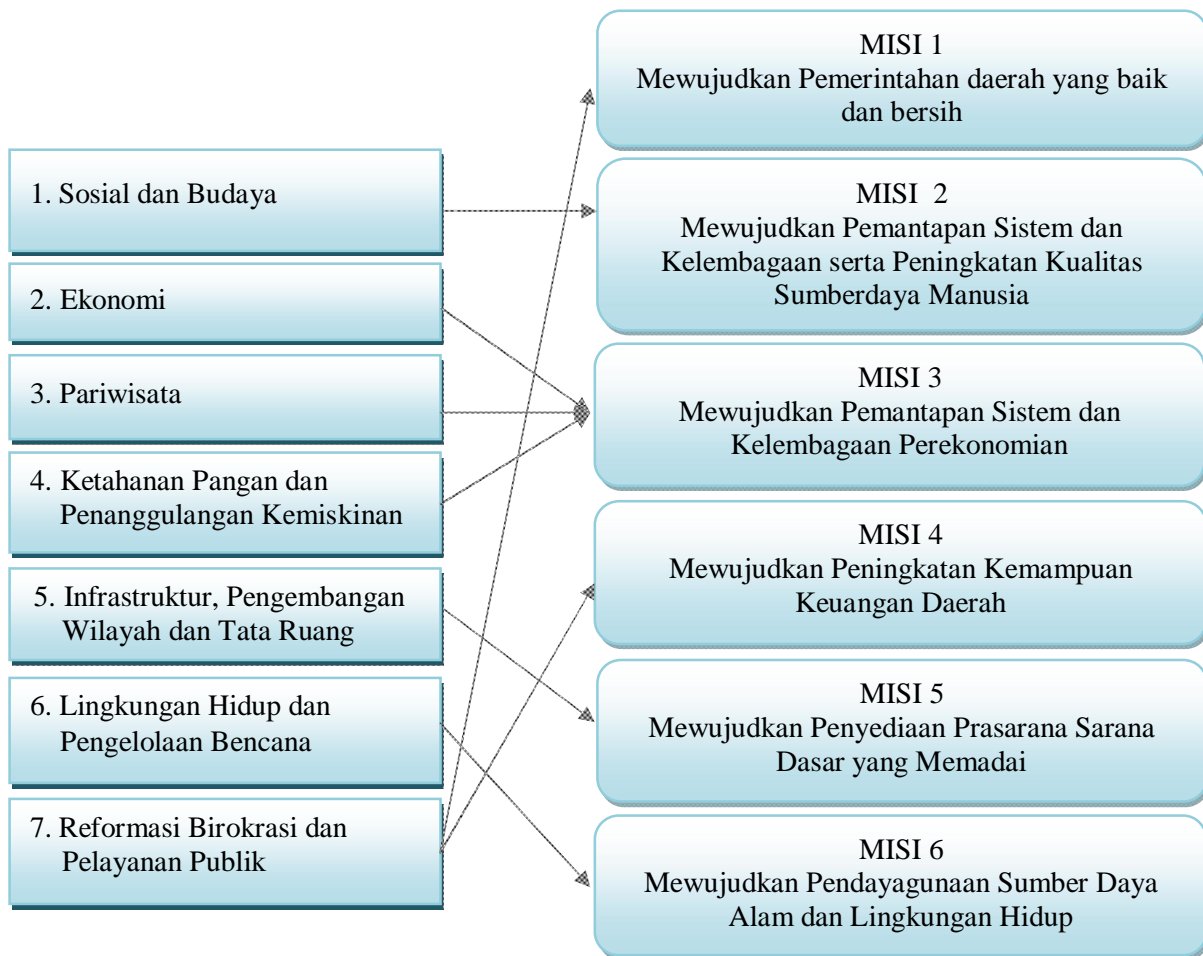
1. Sosial dan Budaya

2. Ekonomi

3. Pariwisata

4. Ketahanan Pangan dan Penanggulangan Kemiskinan

5. Infrastruktur, Pengembangan Wilayah dan Tata Ruang

6. Lingkungan Hidup dan Pengelolaan Bencana

7. Reformasi Birokrasi dan Pelayanan Publik

MISI 1
Mewujudkan Pemerintahan daerah yang baik dan bersih

MISI 2
Mewujudkan Pemantapan Sistem dan Kelembagaan serta Peningkatan Kualitas Sumberdaya Manusia

MISI 3
Mewujudkan Pemantapan Sistem dan Kelembagaan Perekonomian

MISI 4
Mewujudkan Peningkatan Kemampuan Keuangan Daerah

MISI 5
Mewujudkan Penyediaan Prasarana Sarana Dasar yang Memadai

MISI 6
Mewujudkan Pendayagunaan Sumber Daya Alam dan Lingkungan Hidup